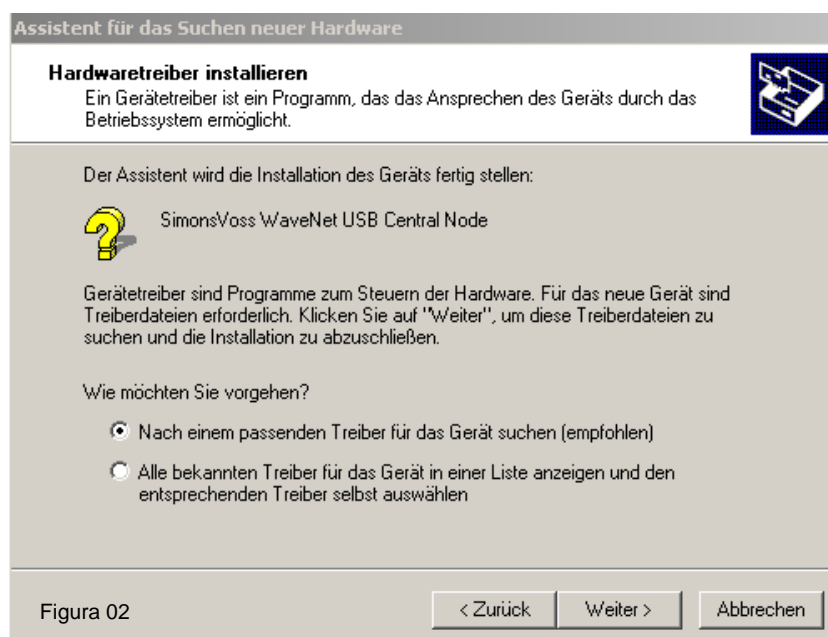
Assistent für das Suchen neuer Hardware

Hardwaretreiber installieren
Ein Gerätetreiber ist ein Programm, das das Ansprechen des Geräts durch das Betriebssystem ermöglicht.

Der Assistent wird die Installation des Geräts fertig stellen:

SimonsVoss WaveNet USB Central Node

Gerätetreiber sind Programme zum Steuern der Hardware. Für das neue Gerät sind Treiberdateien erforderlich. Klicken Sie auf "Weiter", um diese Treiberdateien zu suchen und die Installation zu abzuschließen.

Wie möchten Sie vorgehen?

Nach einem passenden Treiber für das Gerät suchen (empfohlen)

Alle bekannten Treiber für das Gerät in einer Liste anzeigen und den entsprechenden Treiber selbst auswählen

Figura 02

< Zurück

Weiter >

Abbrechen